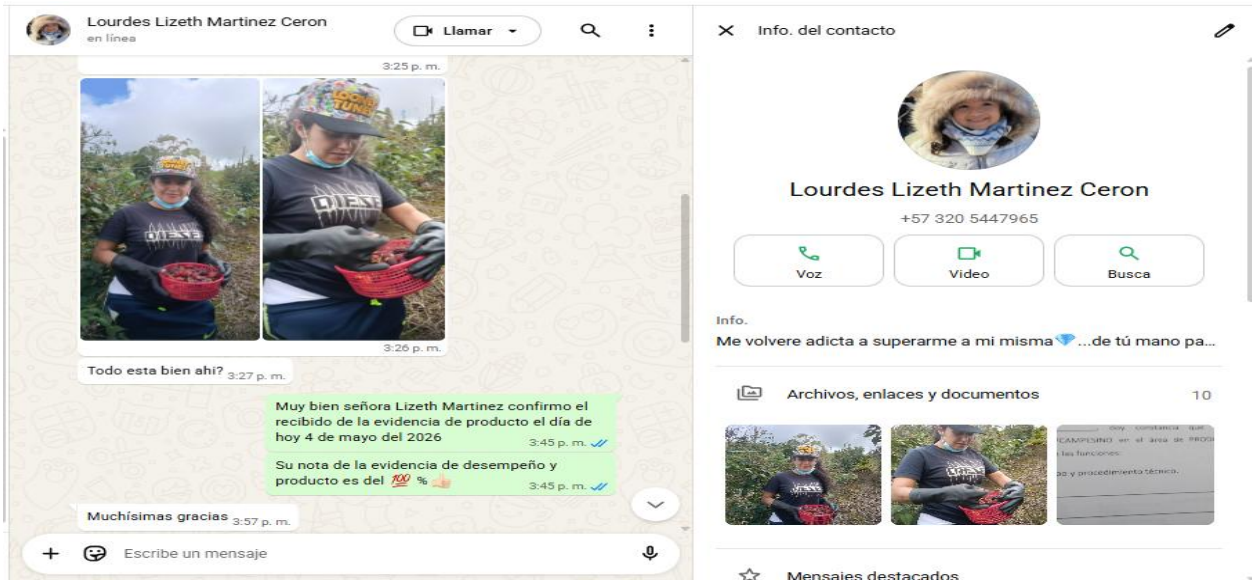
Lourdes Lizeth Martinez Ceron
en línea
Llamar

3:25 p. m.

3:26 p. m.

Todo esta bien ahi? 3:27 p. m.

Muy bien señora Lizeth Martinez confirmo el recibido de la evidencia de producto el día de hoy 4 de mayo del 2026 3:45 p. m.

Su nota de la evidencia de desempeño y producto es del 💯 % 👍🏻 3:45 p. m.

Muchísimas gracias 3:57 p. m.

Escribe un mensaje

Info. del contacto

Lourdes Lizeth Martinez Ceron
+57 320 5447965

Voz
Video
Busca

Info.
Me volvere adicta a superarme a mi misma💎...de tú mano pa...

Archivos, enlaces y documentos 10

Mensajes destacados